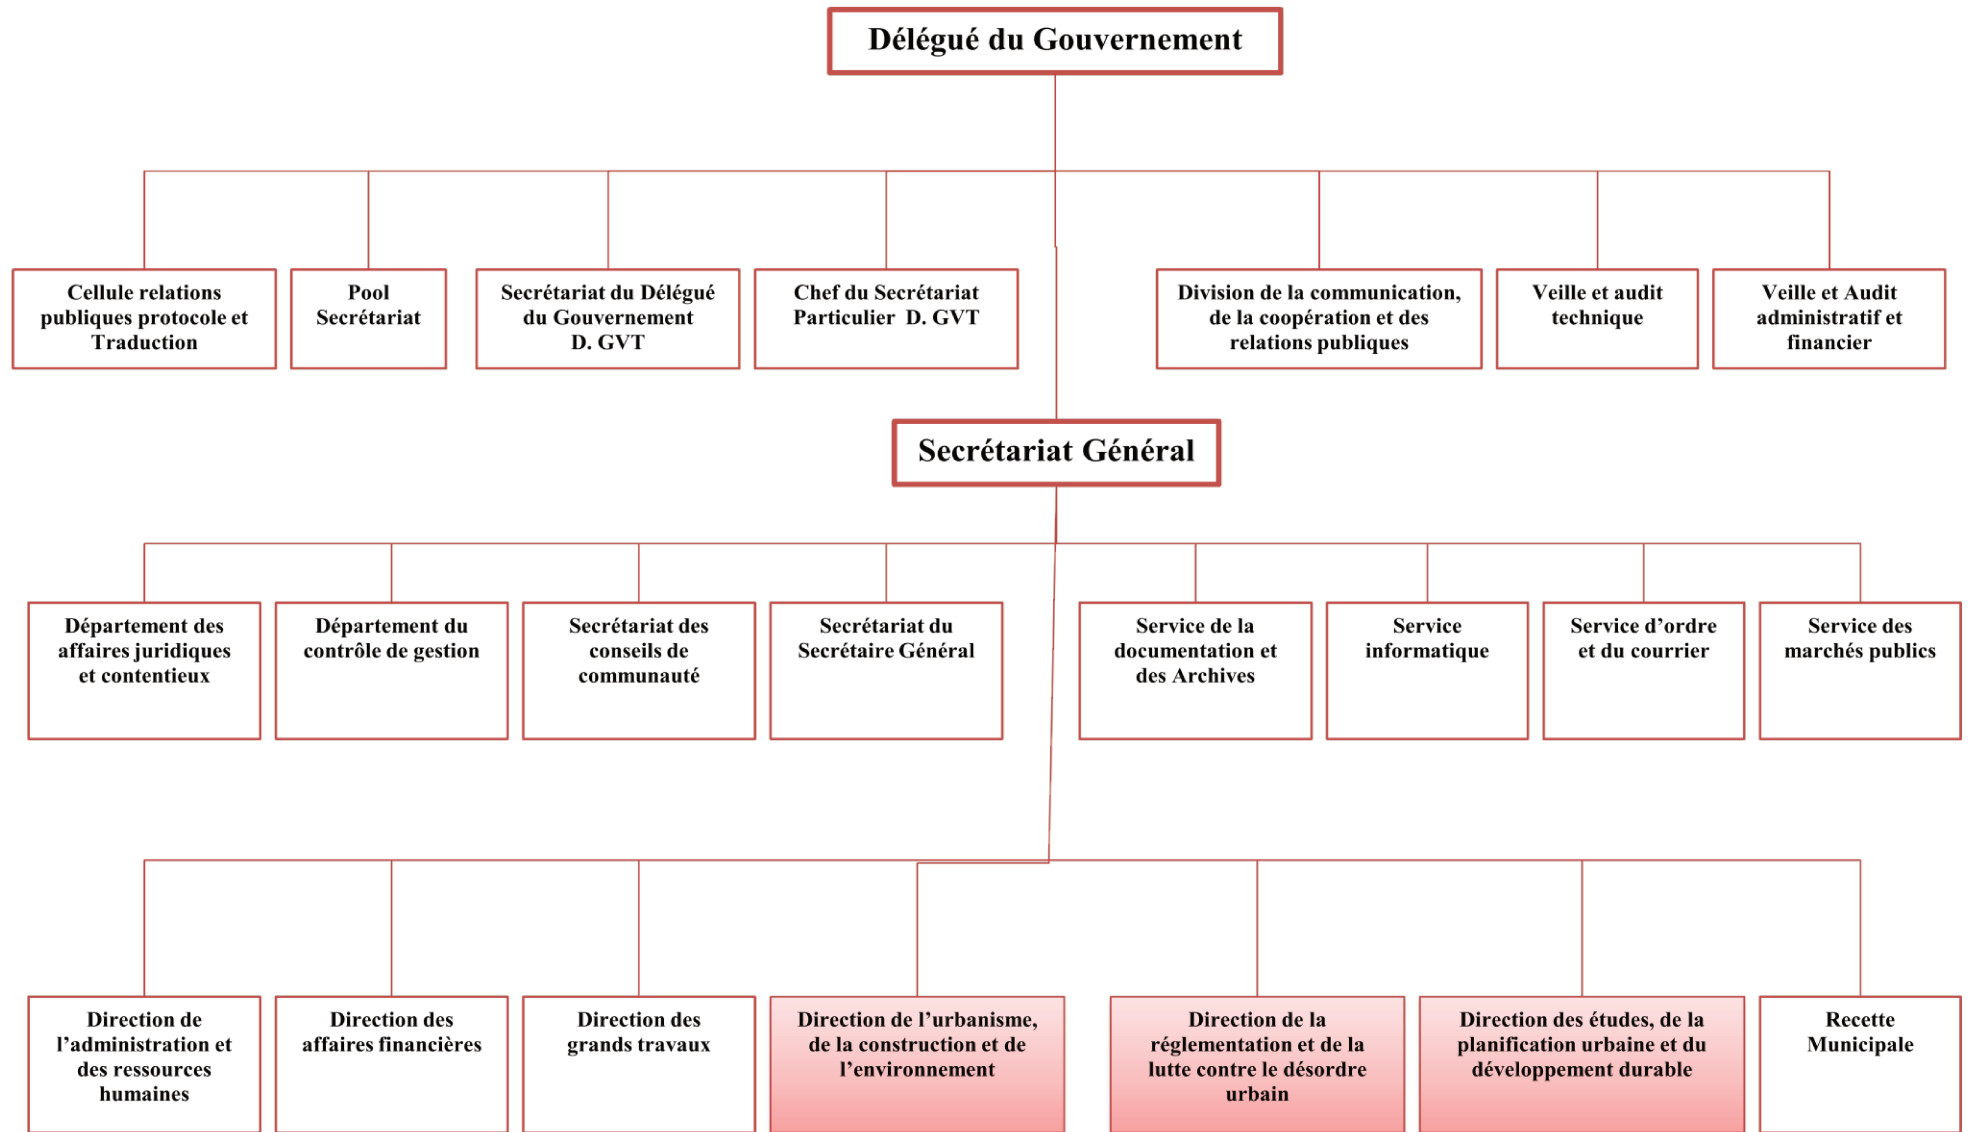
Délégué du Gouvernement

Cellule relations publiques protocole et Traduction

Pool Secrétariat

Secrétariat du Délégué du Gouvernement D. GVT

Chef du Secrétariat Particulier D. GVT

Division de la communication, de la coopération et des relations publiques

Veille et audit technique

Veille et Audit administratif et financier

Secrétariat Général

Département des affaires juridiques et contentieux

Département du contrôle de gestion

Secrétariat des conseils de communauté

Secrétariat du Secrétaire Général

Service de la documentation et des Archives

Service informatique

Service d'ordre et du courrier

Service des marchés publics

Direction de l'administration et des ressources humaines

Direction des affaires financières

Direction des grands travaux

Direction de l'urbanisme, de la construction et de l'environnement

Direction de la réglementation et de la lutte contre le désordre urbain

Direction des études, de la planification urbaine et du développement durable

Recette Municipale